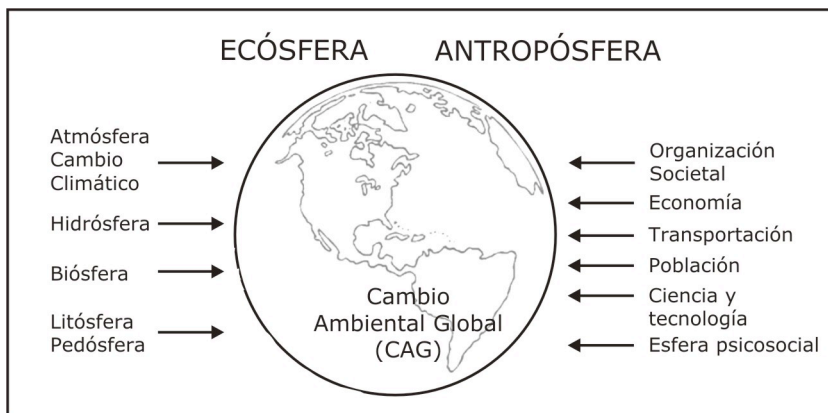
ECÓSFERA ANTROPÓSFERA

Atmósfera
Cambio
Climático

Hidrósfera

Biósfera

Litósfera
Pedósfera

Cambio
Ambiental Global
(CAG)

Organización
Societal

Economía

Transportación

Población

Ciencia y
tecnología

Esfera psicosocial